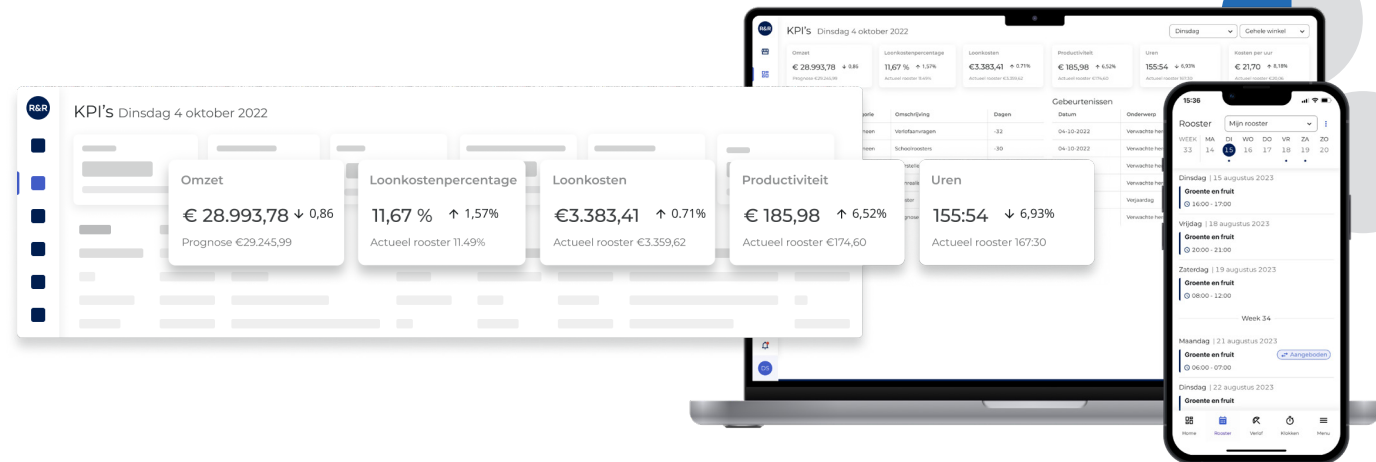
R&R

KPI's Dinsdag 4 oktober 2022

Omzet
€ 28.993,78 ↓ 0,86
Prognose €29.245,99

Loonkostenpercentage
11,67 % ↑ 1,57%
Actueel rooster 11.49%

Loonkosten
€3.383,41 ↑ 0.71%
Actueel rooster €3.359,62

Productiviteit
€ 185,98 ↑ 6,52%
Actueel rooster €174,60

Uren
155:54 ↓ 6,93%
Actueel rooster 167:30

KPI's Dinsdag 4 oktober 2022

Dinsdag | Gehele winkel

Omzet
€ 28.993,78 ↓ 0,86
Prognose €29.245,99

Loonkostenpercentage
11,67 % ↑ 1,57%
Actueel rooster 11.49%

Loonkosten
€3.383,41 ↑ 0.71%
Actueel rooster €3.359,62

Productiviteit
€ 185,98 ↑ 6,52%
Actueel rooster €174,60

Uren
155:54 ↓ 6,93%
Actueel rooster 167:30

Kosten per uur
€ 21,70 ↑ 8,18%
Actueel rooster €20,06

| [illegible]orie | Omschrijving | Dagen |
|---|---|---|
| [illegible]een | Verlofaanvragen | -32 |
| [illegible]een | Schoolroosters | -30 |

Gebeurtenissen

| Datum | Onderwerp |
|---|---|
| 04-10-2022 | Verwachte he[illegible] |
| 04-10-2022 | Verwachte he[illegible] |
| | Verwachte he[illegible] |
| | Verwachte he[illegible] |
| | Verjaardag |
| | Verwachte he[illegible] |

DS

15:36

Rooster | Mijn rooster

| WEEK | MA | DI | WO | DO | VR | ZA | ZO |
|---|---|---|---|---|---|---|---|
| 33 | 14 | 15 | 16 | 17 | 18 | 19 | 20 |

Dinsdag | 15 augustus 2023
Groente en fruit
16:00 - 17:00

Vrijdag | 18 augustus 2023
Groente en fruit
20:00 - 21:00

Zaterdag | 19 augustus 2023
Groente en fruit
08:00 - 12:00

Week 34

Maandag | 21 augustus 2023
Groente en fruit
Aangeboden
06:00 - 07:00

Dinsdag | 22 augustus 2023

Home | Rooster | Verlof | Klokken | Menu